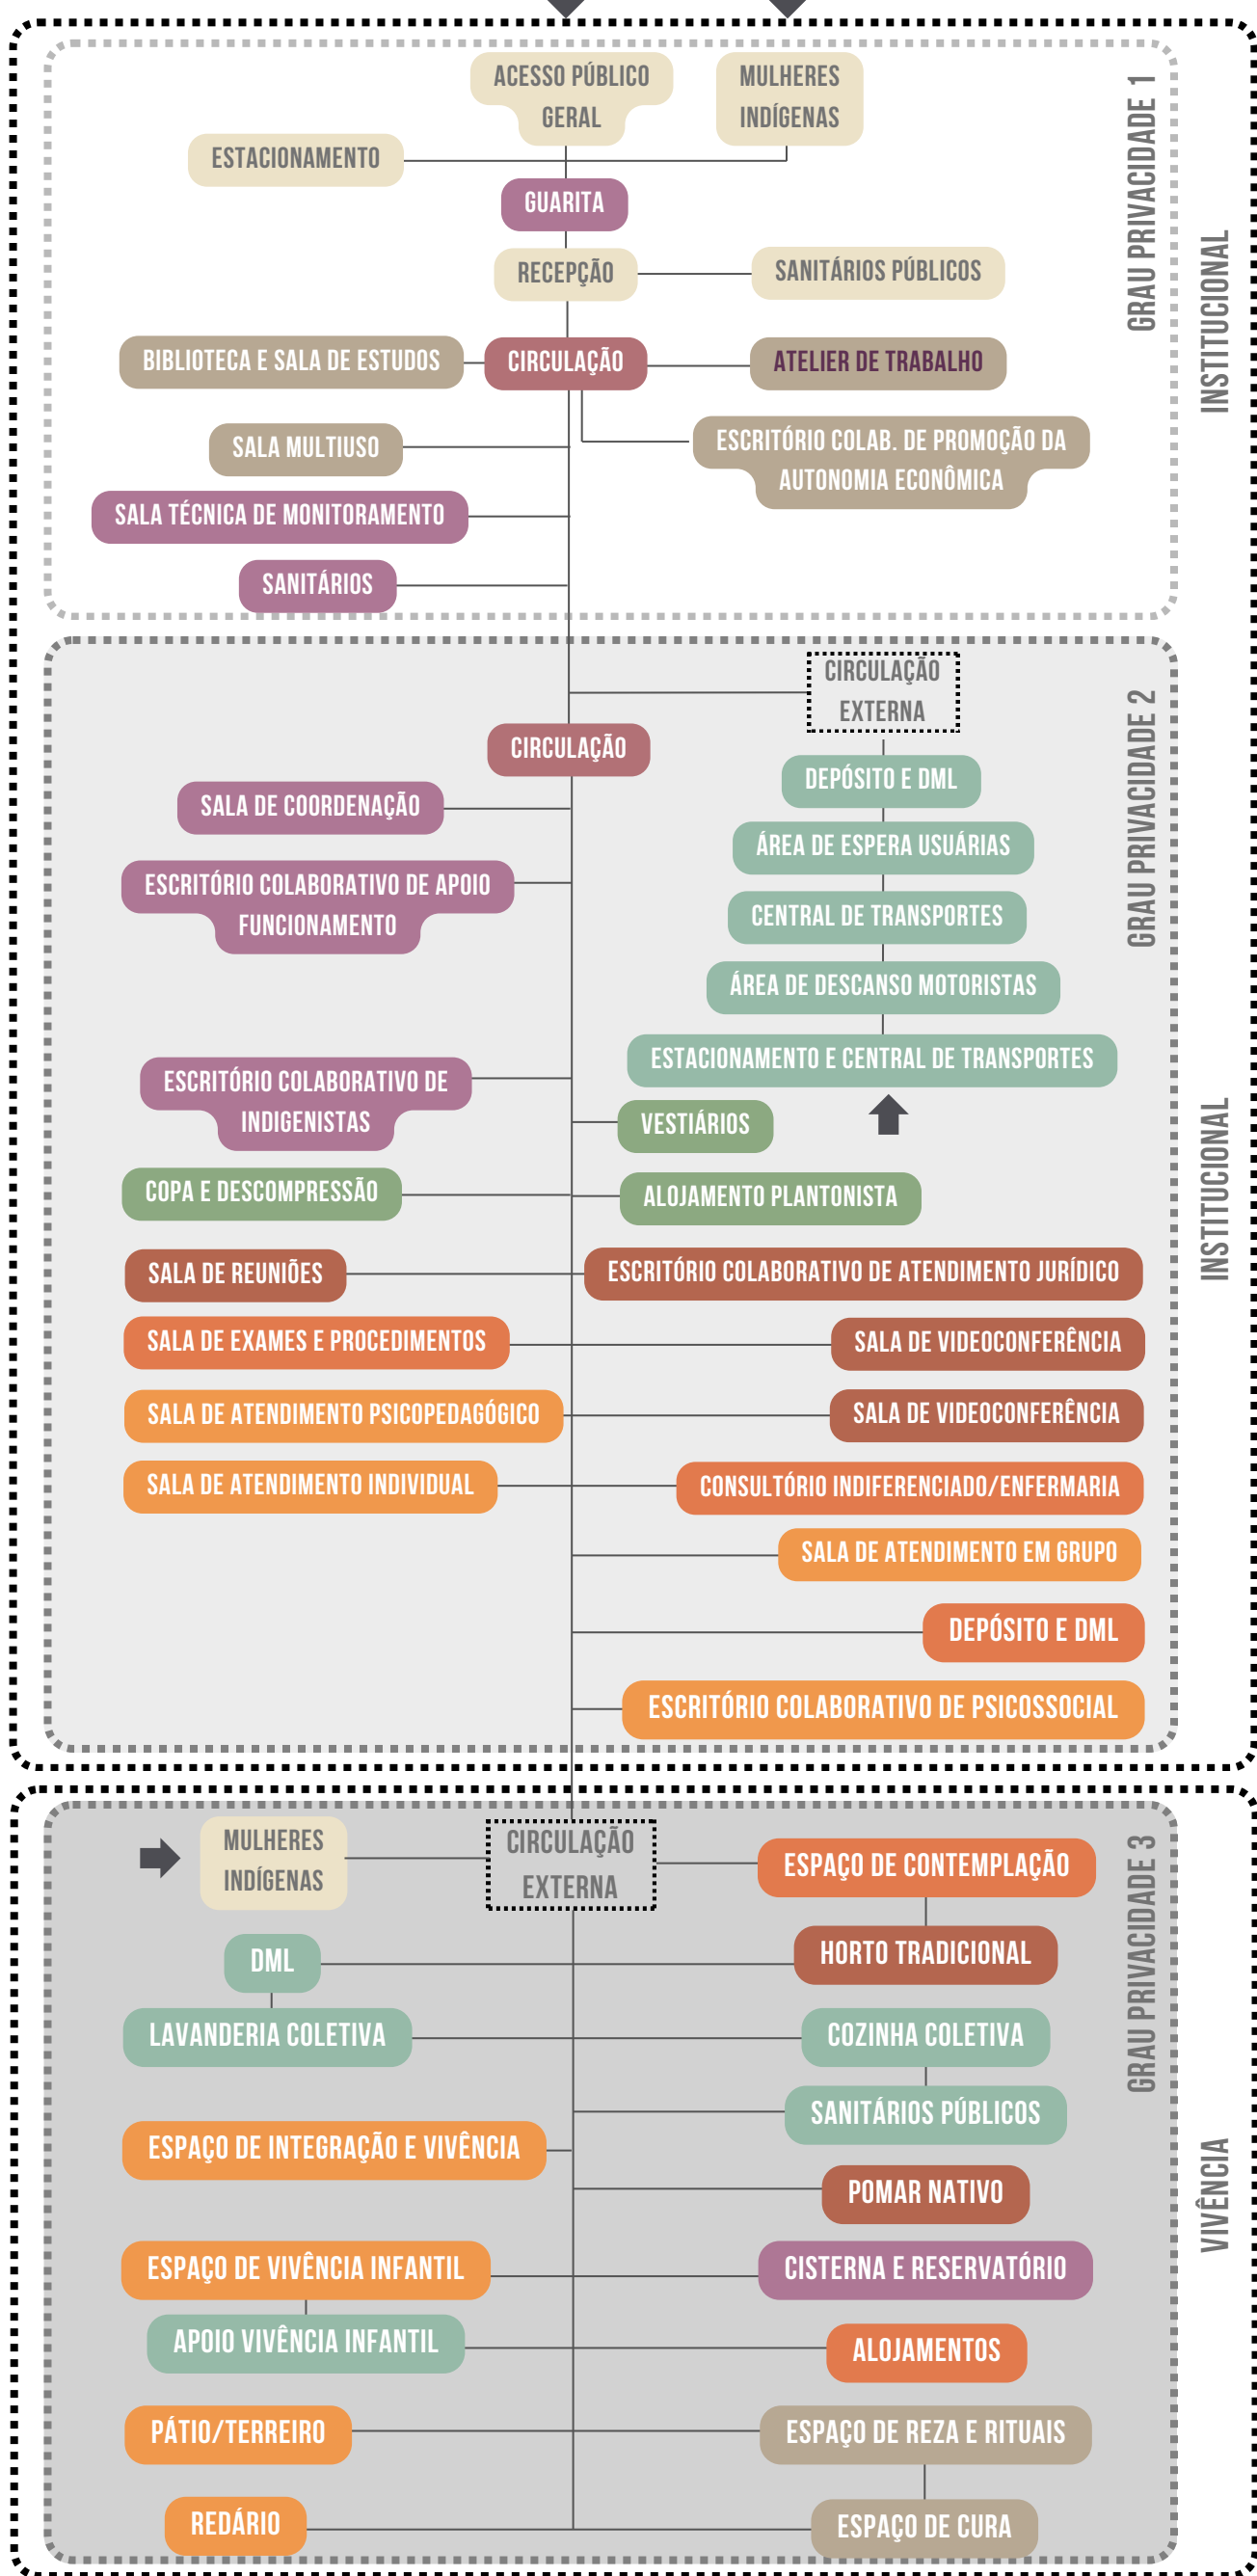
ACESSO PÚBLICO GERAL

MULHERES INDÍGENAS

ESTACIONAMENTO

GUARITA

RECEPÇÃO

SANITÁRIOS PÚBLICOS

BIBLIOTECA E SALA DE ESTUDOS

CIRCULAÇÃO

ATELIER DE TRABALHO

ESCRITÓRIO COLAB. DE PROMOÇÃO DA AUTONOMIA ECONÔMICA

SALA MULTIUSO

SALA TÉCNICA DE MONITORAMENTO

SANITÁRIOS

GRAU PRIVACIDADE 1

INSTITUCIONAL

CIRCULAÇÃO EXTERNA

CIRCULAÇÃO

DEPÓSITO E DML

SALA DE COORDENAÇÃO

ÁREA DE ESPERA USUÁRIAS

ESCRITÓRIO COLABORATIVO DE APOIO FUNCIONAMENTO

CENTRAL DE TRANSPORTES

ÁREA DE DESCANSO MOTORISTAS

ESTACIONAMENTO E CENTRAL DE TRANSPORTES

ESCRITÓRIO COLABORATIVO DE INDIGENISTAS

VESTIÁRIOS

COPA E DESCOMPRESSÃO

ALOJAMENTO PLANTONISTA

SALA DE REUNIÕES

ESCRITÓRIO COLABORATIVO DE ATENDIMENTO JURÍDICO

SALA DE EXAMES E PROCEDIMENTOS

SALA DE VIDEOCONFERÊNCIA

SALA DE ATENDIMENTO PSICOPEDAGÓGICO

SALA DE VIDEOCONFERÊNCIA

SALA DE ATENDIMENTO INDIVIDUAL

CONSULTÓRIO INDIFERENCIADO/ENFERMARIA

SALA DE ATENDIMENTO EM GRUPO

DEPÓSITO E DML

ESCRITÓRIO COLABORATIVO DE PSICOSSOCIAL

GRAU PRIVACIDADE 2

INSTITUCIONAL

MULHERES INDÍGENAS

CIRCULAÇÃO EXTERNA

ESPAÇO DE CONTEMPLAÇÃO

HORTO TRADICIONAL

DML

LAVANDERIA COLETIVA

COZINHA COLETIVA

SANITÁRIOS PÚBLICOS

ESPAÇO DE INTEGRAÇÃO E VIVÊNCIA

POMAR NATIVO

ESPAÇO DE VIVÊNCIA INFANTIL

CISTERNA E RESERVATÓRIO

APOIO VIVÊNCIA INFANTIL

ALOJAMENTOS

PÁTIO/TERREIRO

ESPAÇO DE REZA E RITUAIS

REDÁRIO

ESPAÇO DE CURA

GRAU PRIVACIDADE 3

VIVÊNCIA